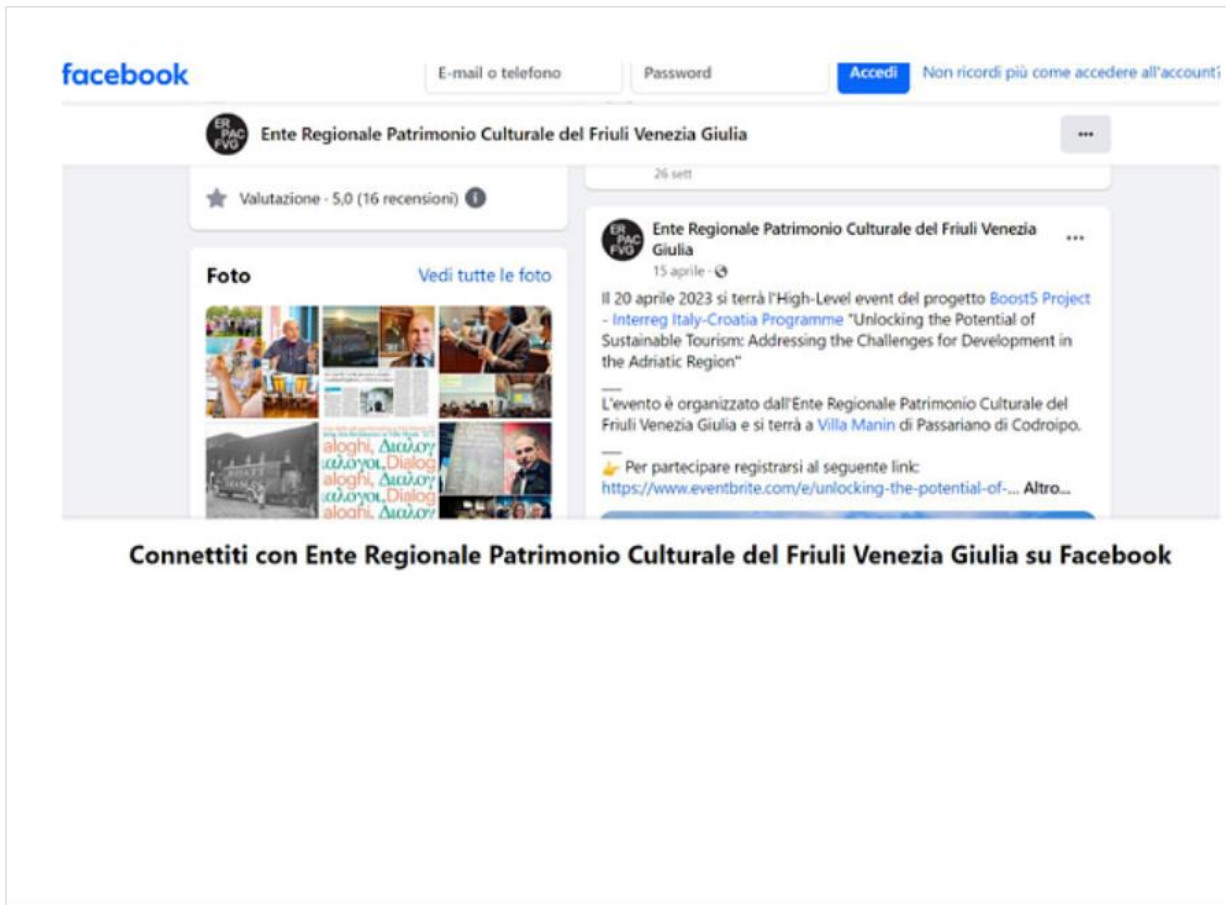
facebook

E-mail o telefono

Password

Accedi

Non ricordi più come accedere all'account?

ER PAC FVG

Ente Regionale Patrimonio Culturale del Friuli Venezia Giulia

···

26 sett

Valutazione · 5,0 (16 recensioni)

Foto

Vedi tutte le foto

aloghi, Διάλογ
ιάλογοι, Dialog
aloghi, Διάλογ
ιάλογοι, Dialog
aloghi, Διάλογ

Ente Regionale Patrimonio Culturale del Friuli Venezia Giulia

15 aprile ·

Il 20 aprile 2023 si terrà l'High-Level event del progetto Boost5 Project - Interreg Italy-Croatia Programme "Unlocking the Potential of Sustainable Tourism: Addressing the Challenges for Development in the Adriatic Region"
—
L'evento è organizzato dall'Ente Regionale Patrimonio Culturale del Friuli Venezia Giulia e si terrà a Villa Manin di Passariano di Codroipo.
—
👉 Per partecipare registrarsi al seguente link:
https://www.eventbrite.com/e/unlocking-the-potential-of-... Altro...

Connettiti con Ente Regionale Patrimonio Culturale del Friuli Venezia Giulia su Facebook